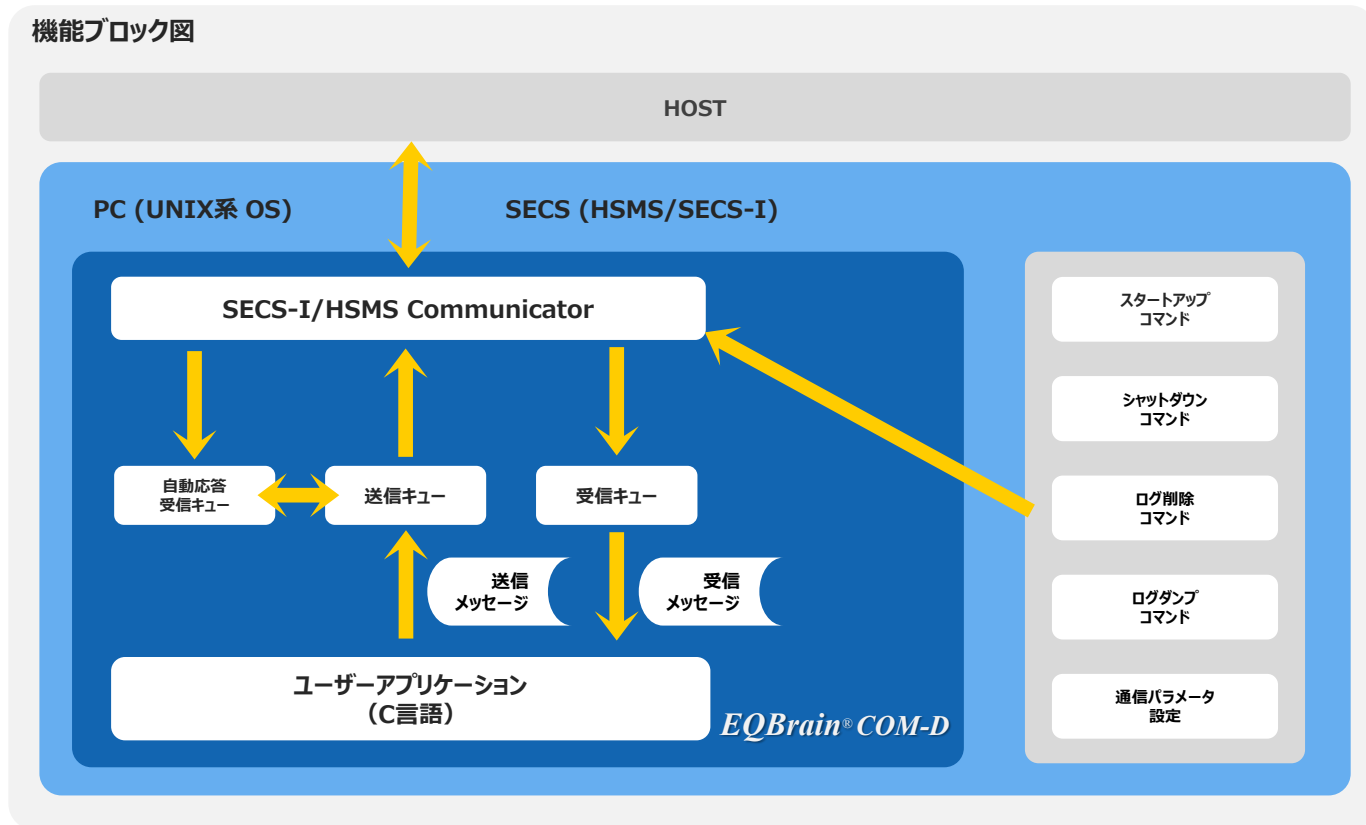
機能ブロック図

HOST

PC (UNIX系 OS)

SECS (HSMS/SECS-I)

SECS-I/HSMS Communicator

自動応答
受信キュー

送信キュー

受信キュー

送信
メッセージ

受信
メッセージ

ユーザーアプリケーション
（C言語）

EQBrain® COM-D

スタートアップ
コマンド

シャットダウン
コマンド

ログ削除
コマンド

ログダンプ
コマンド

通信パラメータ
設定